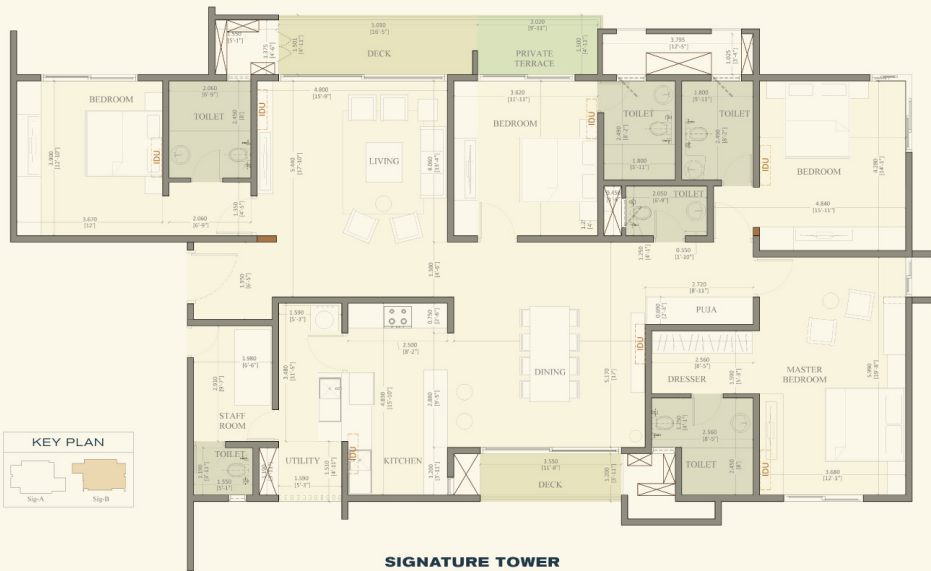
DECK

PRIVATE TERRACE

BEDROOM

TOILET

LIVING

BEDROOM

TOILET

TOILET

BEDROOM

TOILET

IDU

IDU

IDU

IDU

PUJA

DINING

DRESSER

MASTER BEDROOM

STAFF ROOM

KITCHEN

UTILITY

TOILET

DECK

TOILET

KEY PLAN

Sig-A

Sig-B

5.000 [16'-5"]

3.020 [9'-11"]

3.795 [12'-5"]

4.800 [15'-9"]

3.620 [11'-11"]

1.800 [5'-11"]

1.800 [5'-11"]

2.060 [6'-9"]

3.900 [12'-10"]

3.670 [12']

2.060 [6'-9"]

3.440 [11'-3"]

4.840 [15'-11"]

2.050 [6'-9"]

0.550 [1'-10"]

2.720 [8'-11"]

1.590 [5'-3"]

2.500 [8'-2"]

1.980 [6'-6"]

2.560 [8'-5"]

2.560 [8'-5"]

3.880 [12'-9"]

3.350 [11'-0"]

1.550 [5'-1"]

1.590 [5'-3"]

SIGNATURE TOWER